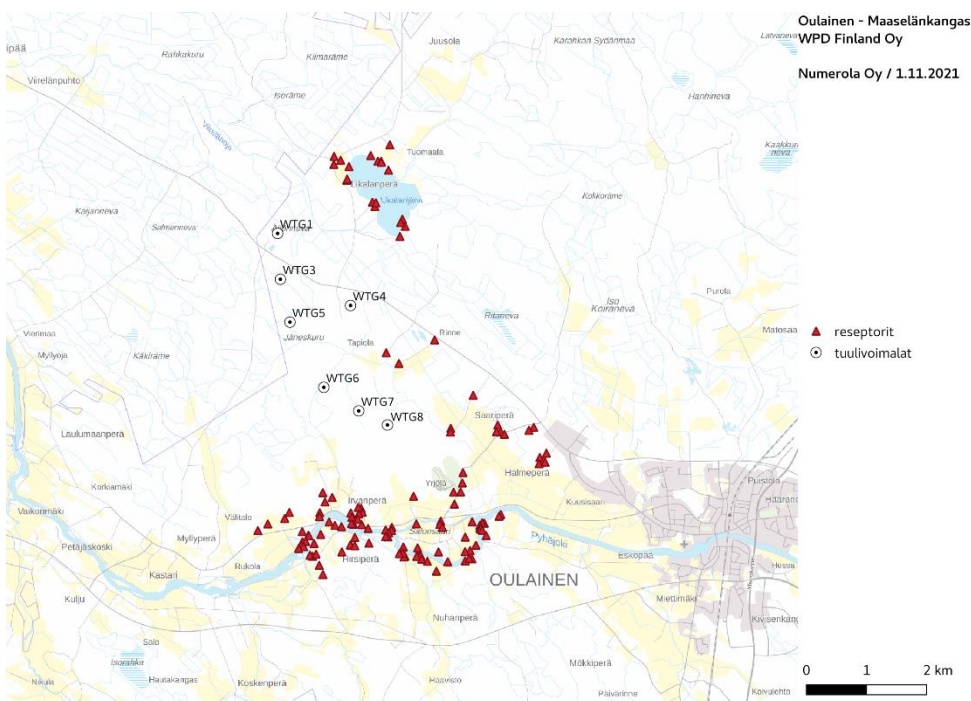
Oulainen - Maaselänkangas
WPD Finland Oy

Numerola Oy / 1.11.2021

reseptorit
tuulivoimalat

ipää
Rahkakuru
Kiimaräme
Juusola
Karahkan Sydänmaa
Latvaneva
Viirelänpuhto
Isoräme
Hanhineva
Tuomaala
Kaakkurineva
Ikalanperä
Ukalanjärvi
Kolkoräme
Kaijanneva
Salmenneva
WTG1
WTG3
WTG4
WTG5
Jäneskuru
Ritaneva
Iso Kouraneva
Purola
Matosaa
Viiméaa
Myllyoja
Käkiräme
Tapiola
Rinne
WTG6
WTG7
WTG8
Laulumaanperä
Saaraperä
Halmeperä
Karkiamäki
Yrjölä
Irvanperä
Kuusisaari
Puistola
Haarane
Vaikonmäki
Välitalo
Pyhäjoki
Petäjäskoski
Myllyperä
Saloniemi
Eskopaa
Kastari
Rukola
Hirsiperä
OULAINEN
Hossa
Kuliju
Mietinmäki
Kivisenkangas
Solo
Isoräme
Nuhanperä
Nikula
Hautakangas
Koskenperä
Hoavisto
Mökkiperä
Päivärinne
Koivuleh

0 1 2 km